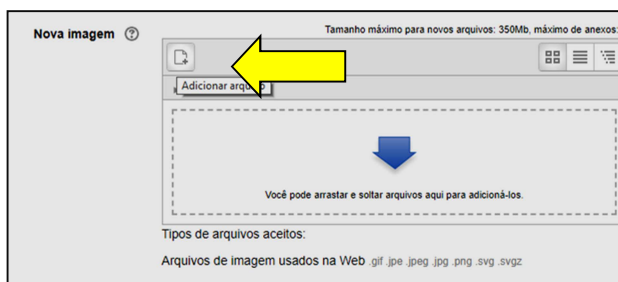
Nova imagem

Tamanho máximo para novos arquivos: 350Mb, máximo de anexos:

Adicionar arqu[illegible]

Você pode arrastar e soltar arquivos aqui para adicioná-los.

Tipos de arquivos aceitos:

Arquivos de imagem usados na Web .gif .jpe .jpeg .jpg .png .svg .svgz